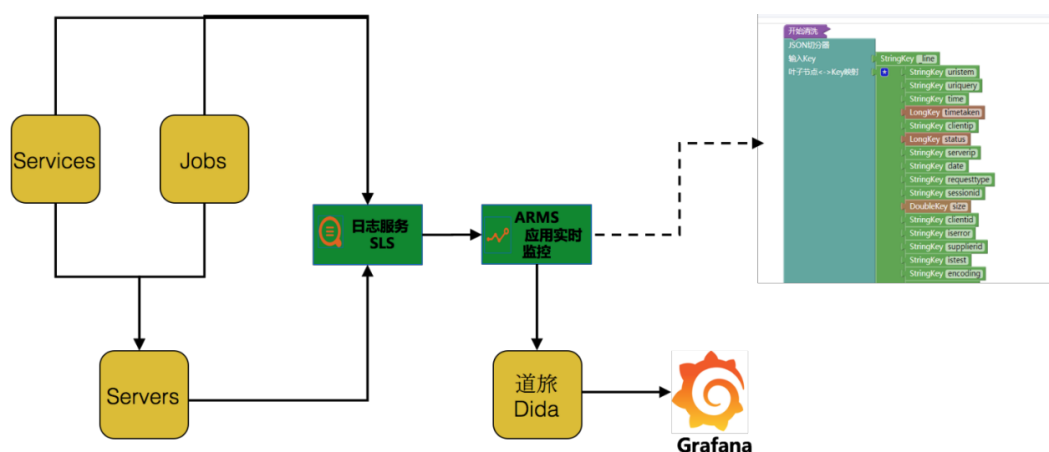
Services

Jobs

日志服务 SLS

ARMS 应用实时监控

Servers

道旅 Dida

Grafana

开始清洗

JSON切分器

输入Key

StringKey line

叶子节点<->Key映射

StringKey unitem

StringKey uriquery

StringKey time

LongKey timetaken

StringKey clientip

LongKey status

StringKey serverip

StringKey date

StringKey requesttype

StringKey sessionid

DoubleKey size

StringKey clientid

StringKey iserror

StringKey supplierid

StringKey istest

StringKey encoding